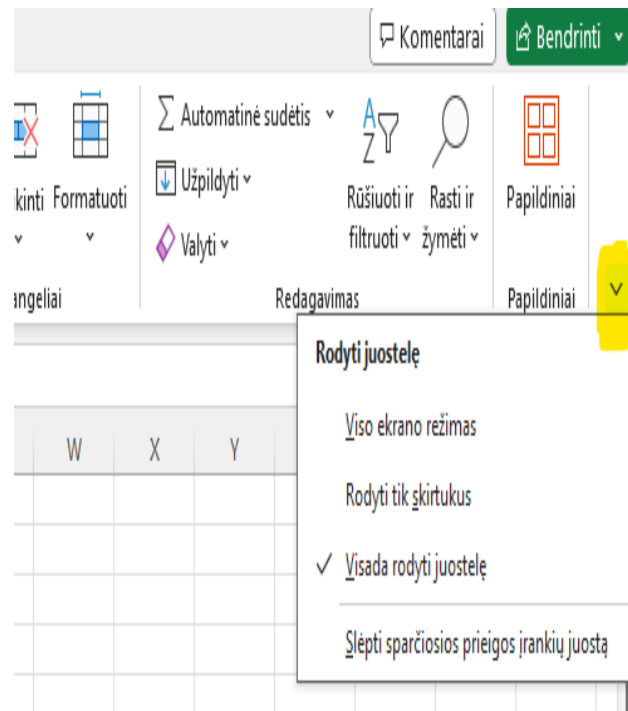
Komentarai
Bendrinti
kinti
Formatuoti
angeliai
Automatinė sudėtis
Užpildyti
Valyti
Rūšiuoti ir filtruoti
Rasti ir žymėti
Redagavimas
Papildiniai
Papildiniai
Rodyti juostelę
Viso ekrano režimas
Rodyti tik skirtukus
✓ Visada rodyti juostelę
Slėpti sparčiosios prieigos įrankių juostą
W
X
Y